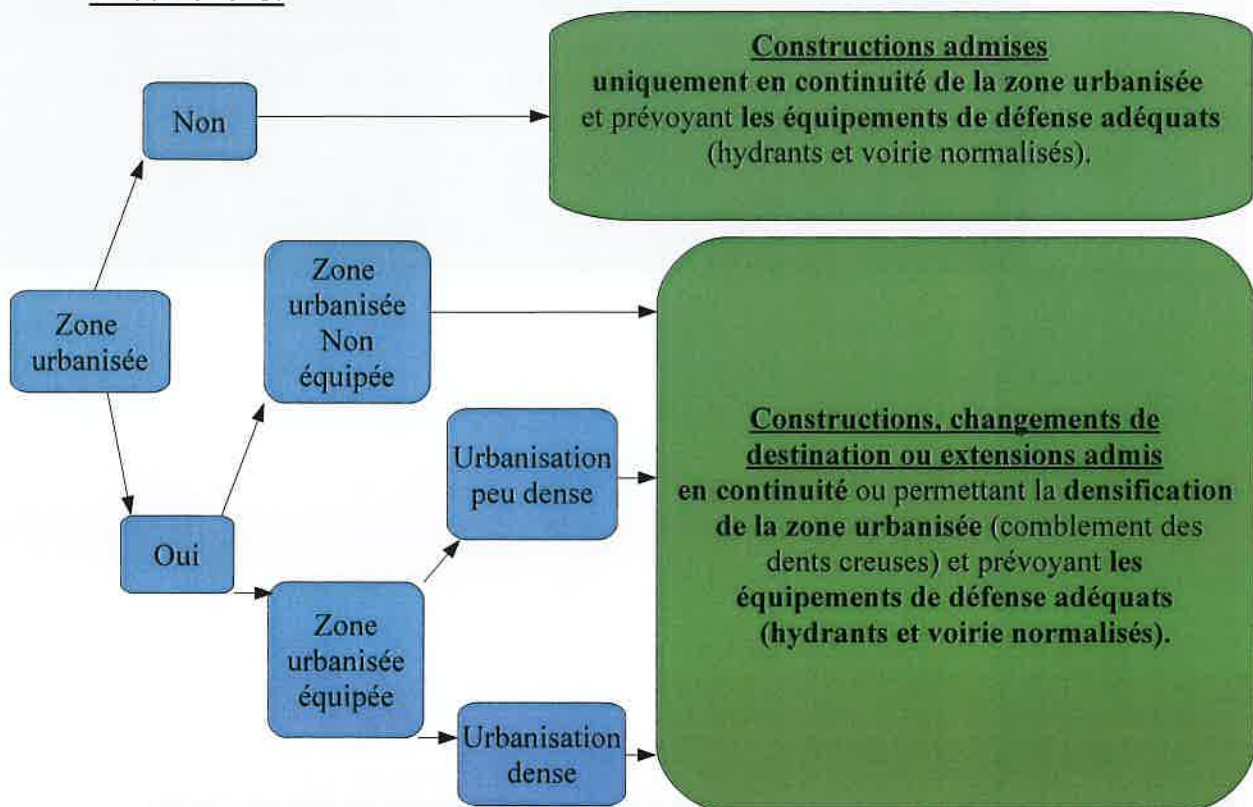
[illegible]

Zone urbanisée

Non

Constructions admises
uniquement en continuité de la zone urbanisée et prévoyant les équipements de défense adéquats (hydrants et voirie normalisés).

Oui

Zone urbanisée Non équipée

Zone urbanisée équipée

Urbanisation peu dense

Urbanisation dense

Constructions, changements de destination ou extensions admis
en continuité ou permettant la densification de la zone urbanisée (comblement des dents creuses) et prévoyant les équipements de défense adéquats (hydrants et voirie normalisés).